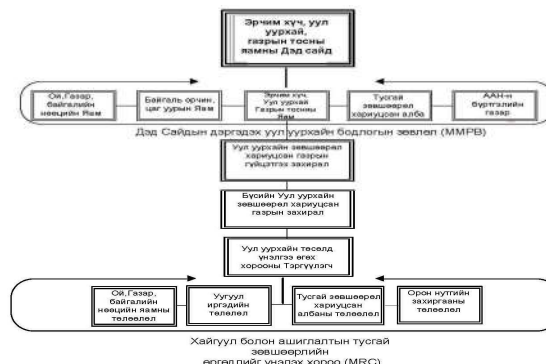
Эрчим хүч, уул уурхай, газрын тосны яамны Дэд сайд

Ой,Газар, байгалийн нөөцийн Яам

Байгаль орчин, цаг уурын Яам

Эрчим хүч, Уул уурхай Газрын тосны Яам

Тусгай зөвшөөрөл хариуцсан алба

ААН-н бүртгэлийн газар

Дэд Сайдын дэргэдэх уул уурхайн бодлогын зөвлөл (ММРВ)

Уул уурхайн зөвшөөрөл хариуцсан газрын гүйцэтгэх захирал

Бүсийн Уул уурхайн зөвшөөрөл хариуцсан газрын захирал

Уул уурхайн төсөлд үнэлгээ өгөх хорооны Тэргүүлэгч

Ой,Газар, байгалийн нөөцийн яамны төлөөлөл

Уугуул иргэдийн төлөөлөл

Тусгай зөвшөөрөл хариуцсан албаны төлөөлөл

Орон нутгийн захиргааны төлөөлөл

Хайгуул болон ашиглалтын тусгай зөвшөөрлийн өргөдлийг үнэлэх хороо (MRC)